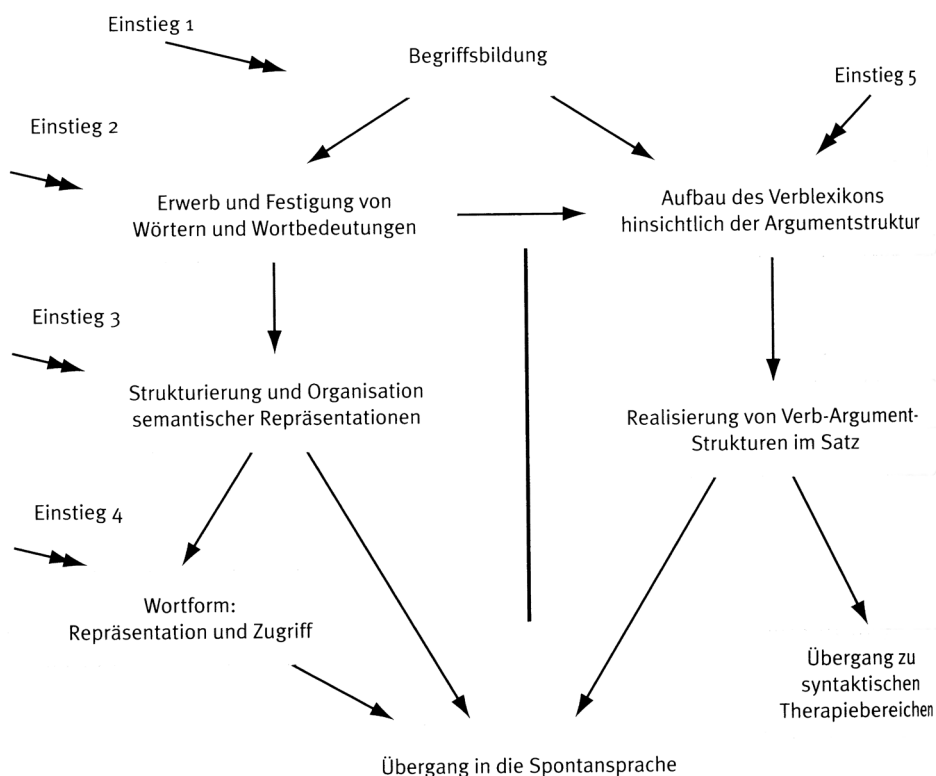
Einstieg 1

Begriffsbildung

Einstieg 5

Einstieg 2

Erwerb und Festigung von Wörtern und Wortbedeutungen

Aufbau des Verblexikons hinsichtlich der Argumentstruktur

Einstieg 3

Strukturierung und Organisation semantischer Repräsentationen

Realisierung von Verb-Argument-Strukturen im Satz

Einstieg 4

Wortform: Repräsentation und Zugriff

Übergang zu syntaktischen Therapiebereichen

Übergang in die Spontansprache